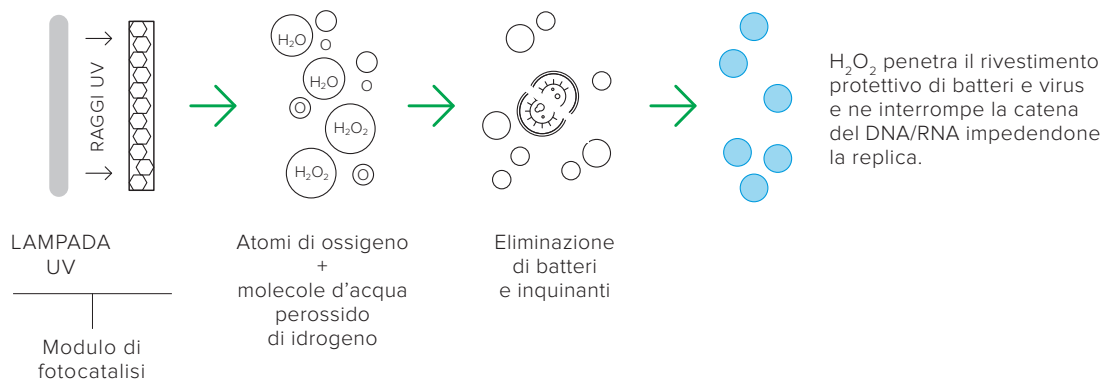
RAGGI UV

$H_2O$ O
$H_2O$ O
O
$H_2O_2$
$H_2O_2$ O

$H_2O_2$ penetra il rivestimento protettivo di batteri e virus e ne interrompe la catena del DNA/RNA impedendone la replica.

LAMPADA UV

Modulo di fotocatalisi

Atomi di ossigeno + molecole d'acqua perossido di idrogeno

Eliminazione di batteri e inquinanti